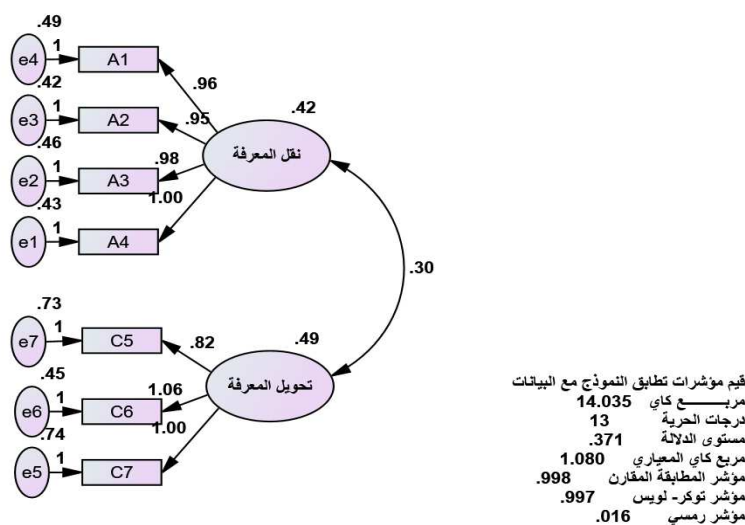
.49
e4
1
A1
.42
e3
1
A2
.46
e2
1
A3
.43
e1
1
A4
.96
.95
.98
1.00
.42
نقل المعرفة
.30
.73
e7
1
C5
.45
e6
1
C6
.74
e5
1
C7
.82
1.06
1.00
.49
تحويل المعرفة

قيم مؤشرات تطابق النموذج مع البيانات
مربــــــع كاي 14.035
درجات الحرية 13
مستوى الدلالة .371
مربع كاي المعياري 1.080
مؤشر المطابقة المقارن .998
مؤشر توكر- لويس .997
مؤشر رمسي .016